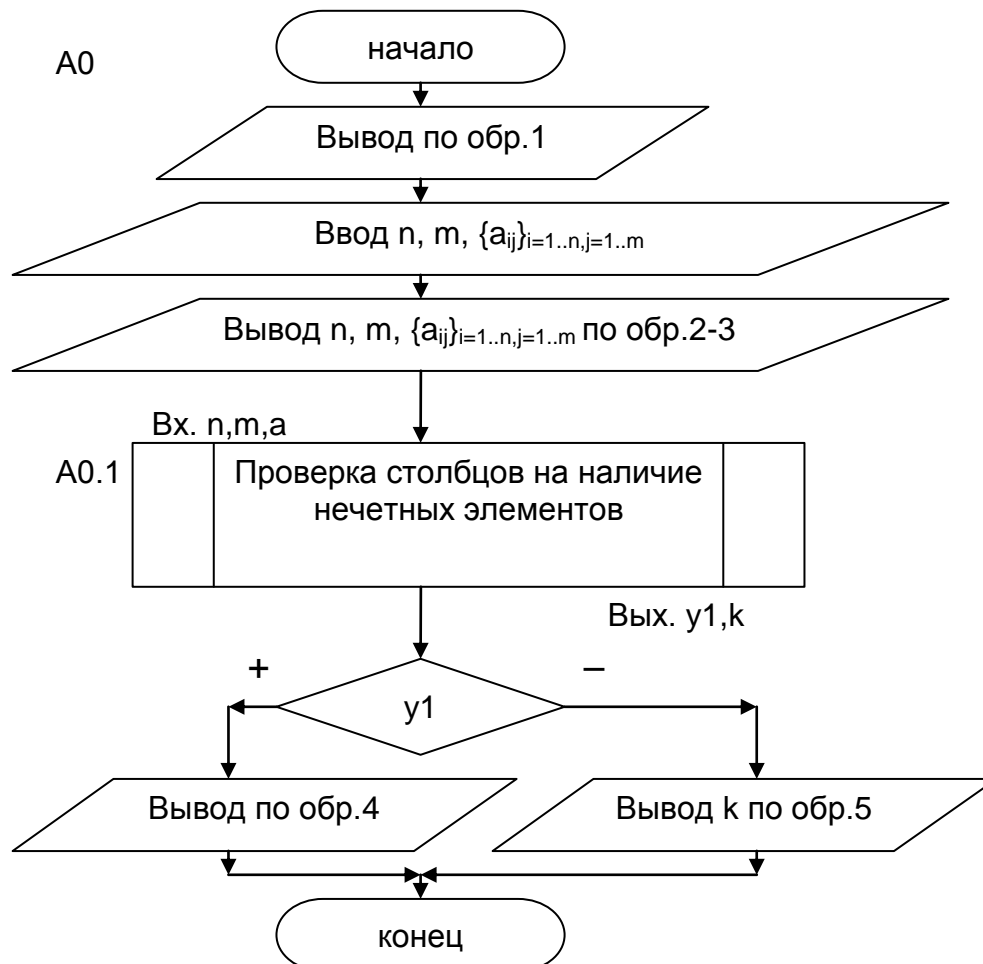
A0

начало

Вывод по обр.1

Ввод n, m, $\{a_{ij}\}_{i=1..n,j=1..m}$

Вывод n, m, $\{a_{ij}\}_{i=1..n,j=1..m}$ по обр.2-3

Вх. n,m,a

A0.1

Проверка столбцов на наличие нечетных элементов

Вых. y1,k

+

–

y1

Вывод по обр.4

Вывод k по обр.5

конец